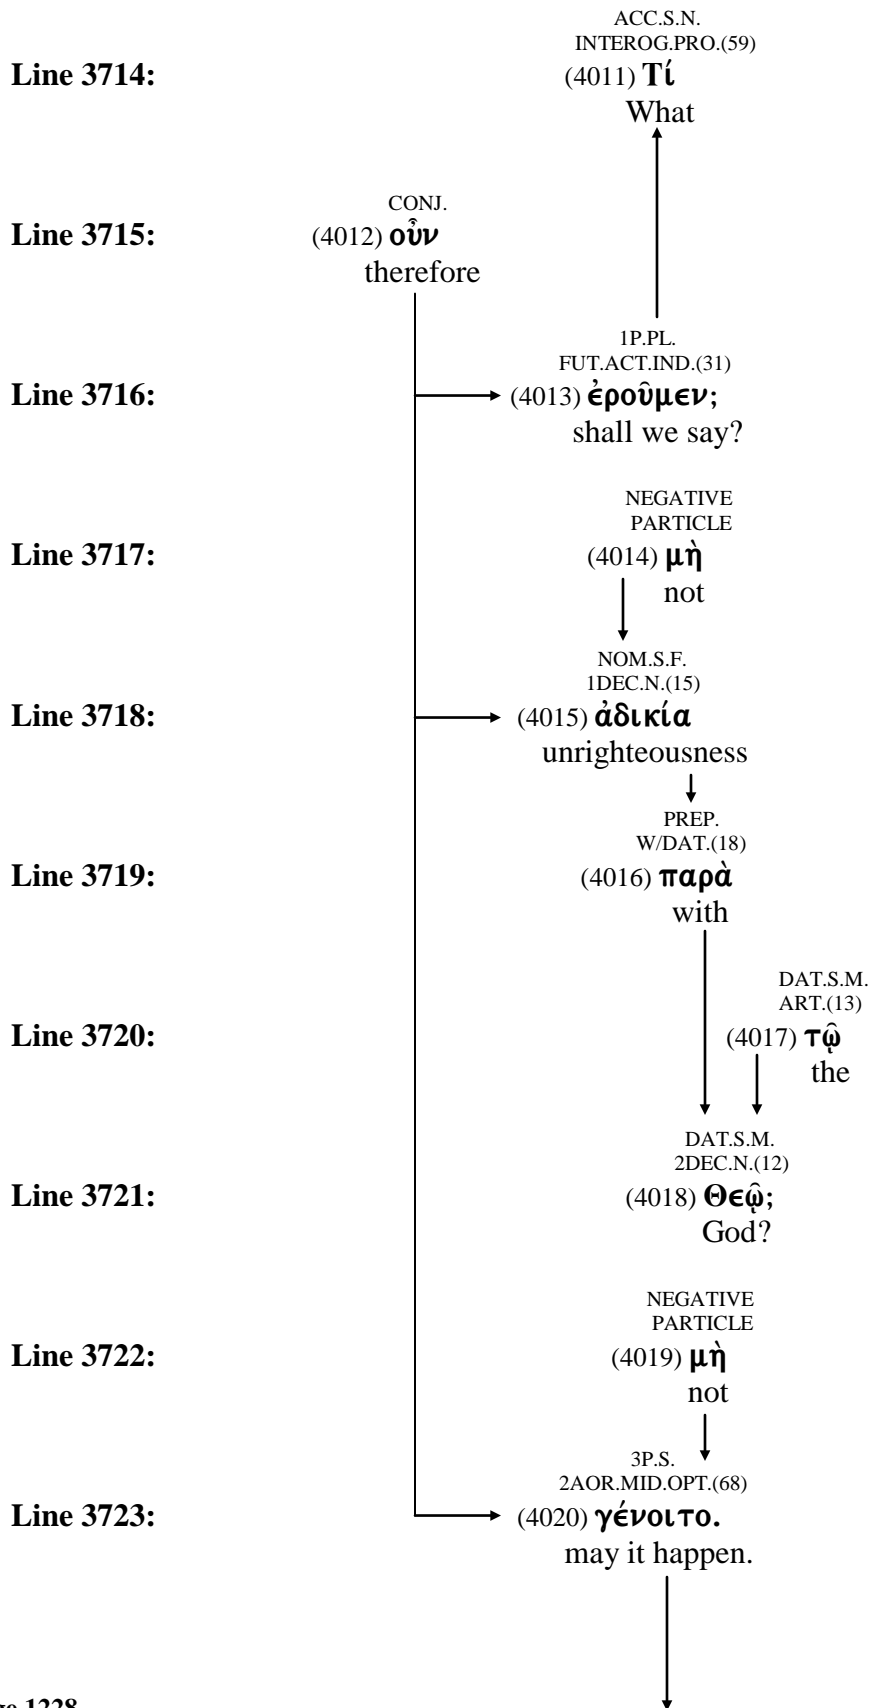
Line 3714:

ACC.S.N.
INTEROG.PRO.(59)
(4011) Τί
What

Line 3715:

CONJ.
(4012) οὖν
therefore

Line 3716:

1P.PL.
FUT.ACT.IND.(31)
(4013) ἐροῦμεν;
shall we say?

Line 3717:

NEGATIVE
PARTICLE
(4014) μὴ
not

Line 3718:

NOM.S.F.
1DEC.N.(15)
(4015) ἀδικία
unrighteousness

Line 3719:

PREP.
W/DAT.(18)
(4016) παρὰ
with

Line 3720:

DAT.S.M.
ART.(13)
(4017) τῷ
the

Line 3721:

DAT.S.M.
2DEC.N.(12)
(4018) Θεῷ;
God?

Line 3722:

NEGATIVE
PARTICLE
(4019) μὴ
not

Line 3723:

3P.S.
2AOR.MID.OPT.(68)
(4020) γένοιτο.
may it happen.

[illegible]e 1228